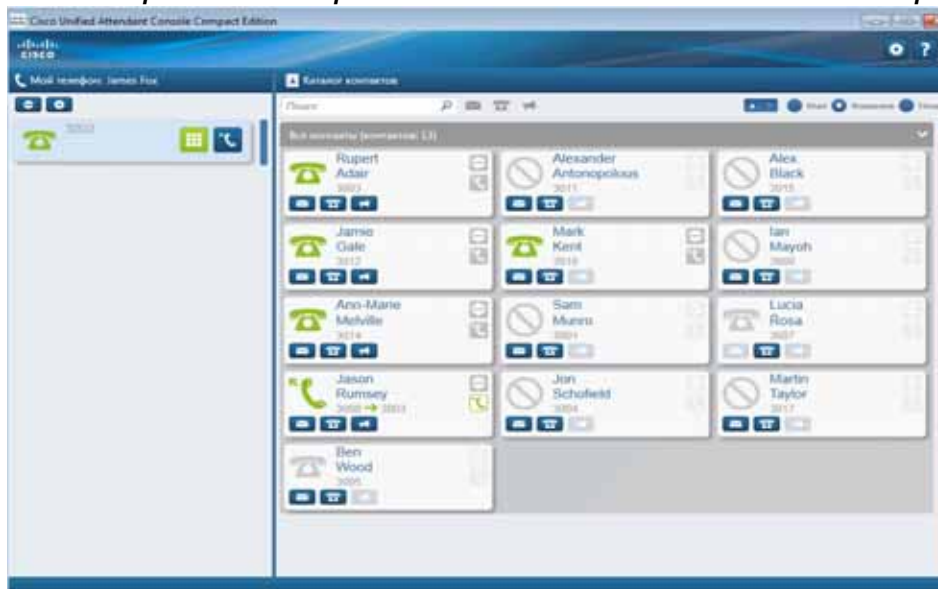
Cisco Unified Attendant Console Compact Edition

cisco

Мой телефон: James Fox

3000

Каталог контактов

Поиск

Все контакты (контактов: 13)

Rupert Adair 3003

Alexander Antonopolous 3011

Alex Black 3015

Jamie Gale 3012

Mark Kent 3016

Ian Mayoh 3006

Ann-Marie Melville 3014

Sam Munro 3001

Lucia Rosa 3007

Jason Rumsey 3002 → 3003

Jon Schofield 3004

Martin Taylor 3017

Ben Wood 3005